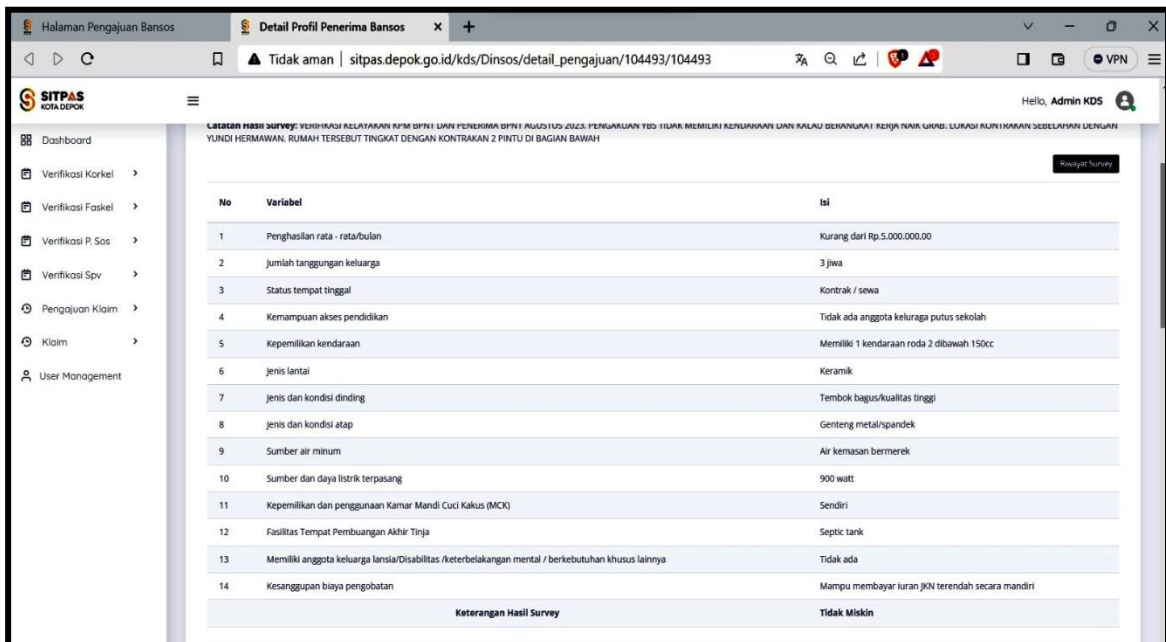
Halaman Pengajuan Bansos
Detail Profil Penerima Bansos
Tidak aman | sitpas.depok.go.id/kds/Dinsos/detail_pengajuan/104493/104493
VPN

SITPAS KOTA DEPOK
Hello, Admin KDS

Dashboard
Verifikasi Korkel
Verifikasi Faskel
Verifikasi P. Sos
Verifikasi Spv
Pengajuan Klaim
Klaim
User Management

Catatan Hasil Survey: VERIFIKASI KELAYAKAN KPM BPNT DAN PENERIMA BPNT AGUSTUS 2023. PENGAKUAN YBS TIDAK MEMILIKI KENDARAAN DAN KALAU BERANGKAT KERJA NAIK GRAB. LOKASI KONTRAKAN SEBELAHAN DENGAN YUNDI HERMAWAN. RUMAH TERSEBUT TINGKAT DENGAN KONTRAKAN 2 PINTU DI BAGIAN BAWAH

Riwayat Survey

| No | Variabel | Isi |
|---|---|---|
| 1 | Penghasilan rata - rata/bulan | Kurang dari Rp.5.000.000,00 |
| 2 | Jumlah tanggungan keluarga | 3 jiwa |
| 3 | Status tempat tinggal | Kontrak / sewa |
| 4 | Kemampuan akses pendidikan | Tidak ada anggota keluraga putus sekolah |
| 5 | Kepemilikan kendaraan | Memiliki 1 kendaraan roda 2 dibawah 150cc |
| 6 | Jenis lantai | Keramik |
| 7 | Jenis dan kondisi dinding | Tembok bagus/kualitas tinggi |
| 8 | Jenis dan kondisi atap | Genteng metal/spandek |
| 9 | Sumber air minum | Air kemasan bermerek |
| 10 | Sumber dan daya listrik terpasang | 900 watt |
| 11 | Kepemilikan dan penggunaan Kamar Mandi Cuci Kakus (MCK) | Sendiri |
| 12 | Fasilitas Tempat Pembuangan Akhir Tinja | Septic tank |
| 13 | Memiliki anggota keluarga lansia/Disabilitas /keterbelakangan mental / berkebutuhan khusus lainnya | Tidak ada |
| 14 | Kesanggupan biaya pengobatan | Mampu membayar iuran JKN terendah secara mandiri |
| | Keterangan Hasil Survey | Tidak Miskin |